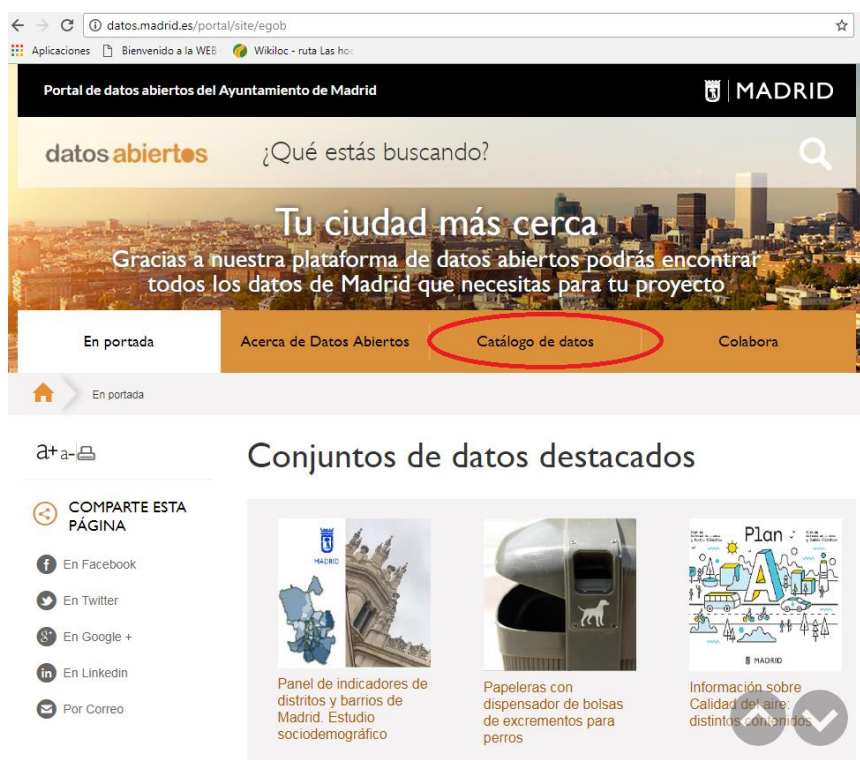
datos.madrid.es/portal/site/egob

Aplicaciones Bienvenido a la WEB Wikiloc - ruta Las hoc

Portal de datos abiertos del Ayuntamiento de Madrid

MADRID

datos abiertos

¿Qué estás buscando?

Tu ciudad más cerca

Gracias a nuestra plataforma de datos abiertos podrás encontrar todos los datos de Madrid que necesitas para tu proyecto

En portada

Acerca de Datos Abiertos

Catálogo de datos

Colabora

En portada

a+ a-

Conjuntos de datos destacados

COMPARTE ESTA PÁGINA

En Facebook

En Twitter

En Google +

En Linkedin

Por Correo

MADRID

Plan

MADRID

Panel de indicadores de distritos y barrios de Madrid. Estudio sociodemográfico

Papeleras con dispensador de bolsas de excrementos para perros

Información sobre Calidad del aire: distintos contenidos